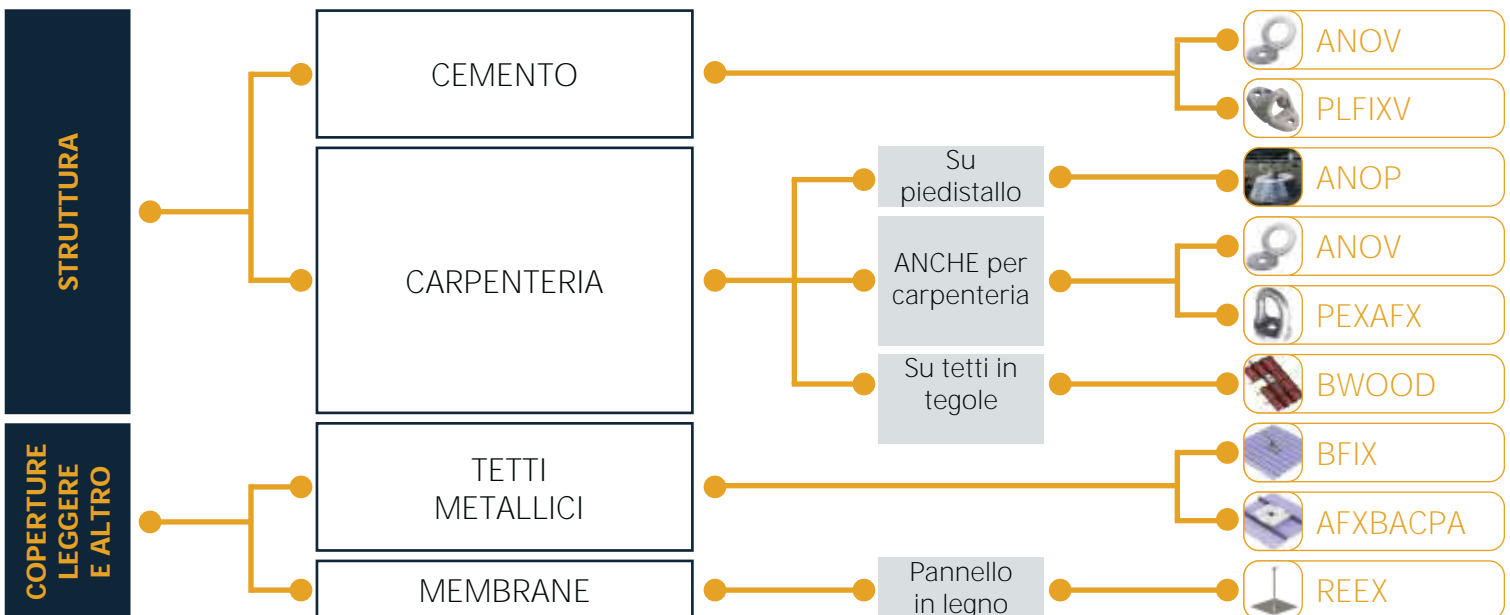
STRUTTURA

CEMENTO

ANOV

PLFIXV

CARPENTERIA

Su piedistallo

ANOP

ANCHE per carpenteria

ANOV

PEXAFX

Su tetti in tegole

BWOOD

COPERTURE LEGGERE E ALTRO

TETTI METALLICI

BFIX

AFXBACPA

MEMBRANE

Pannello in legno

REEX